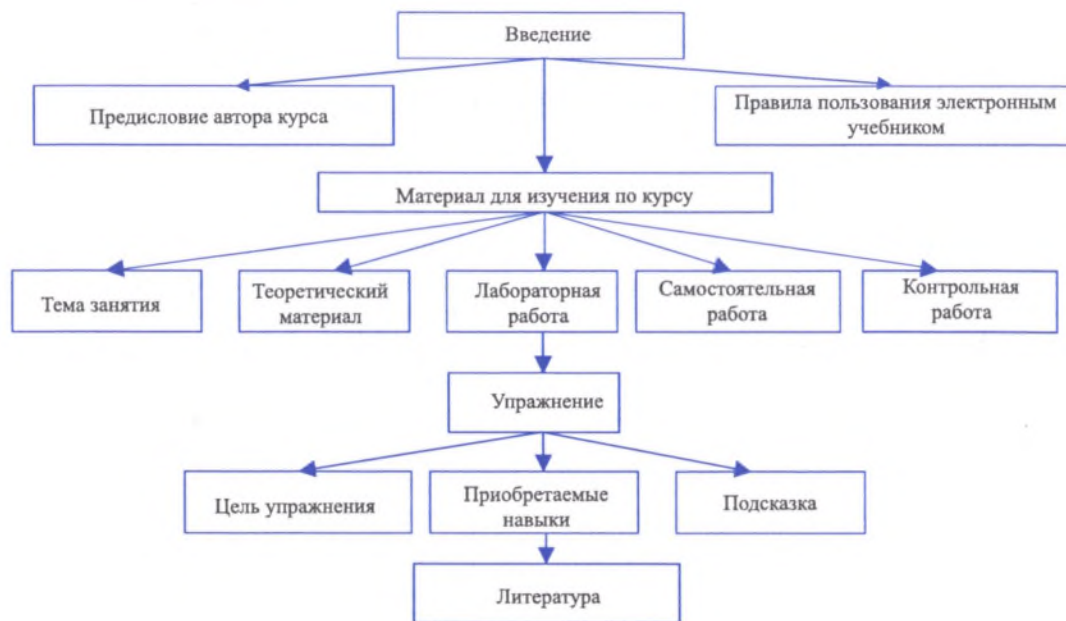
Введение

Предисловие автора курса

Правила пользования электронным учебником

Материал для изучения по курсу

Тема занятия

Теоретический материал

Лабораторная работа

Самостоятельная работа

Контрольная работа

Упражнение

Цель упражнения

Приобретаемые навыки

Подсказка

Литература